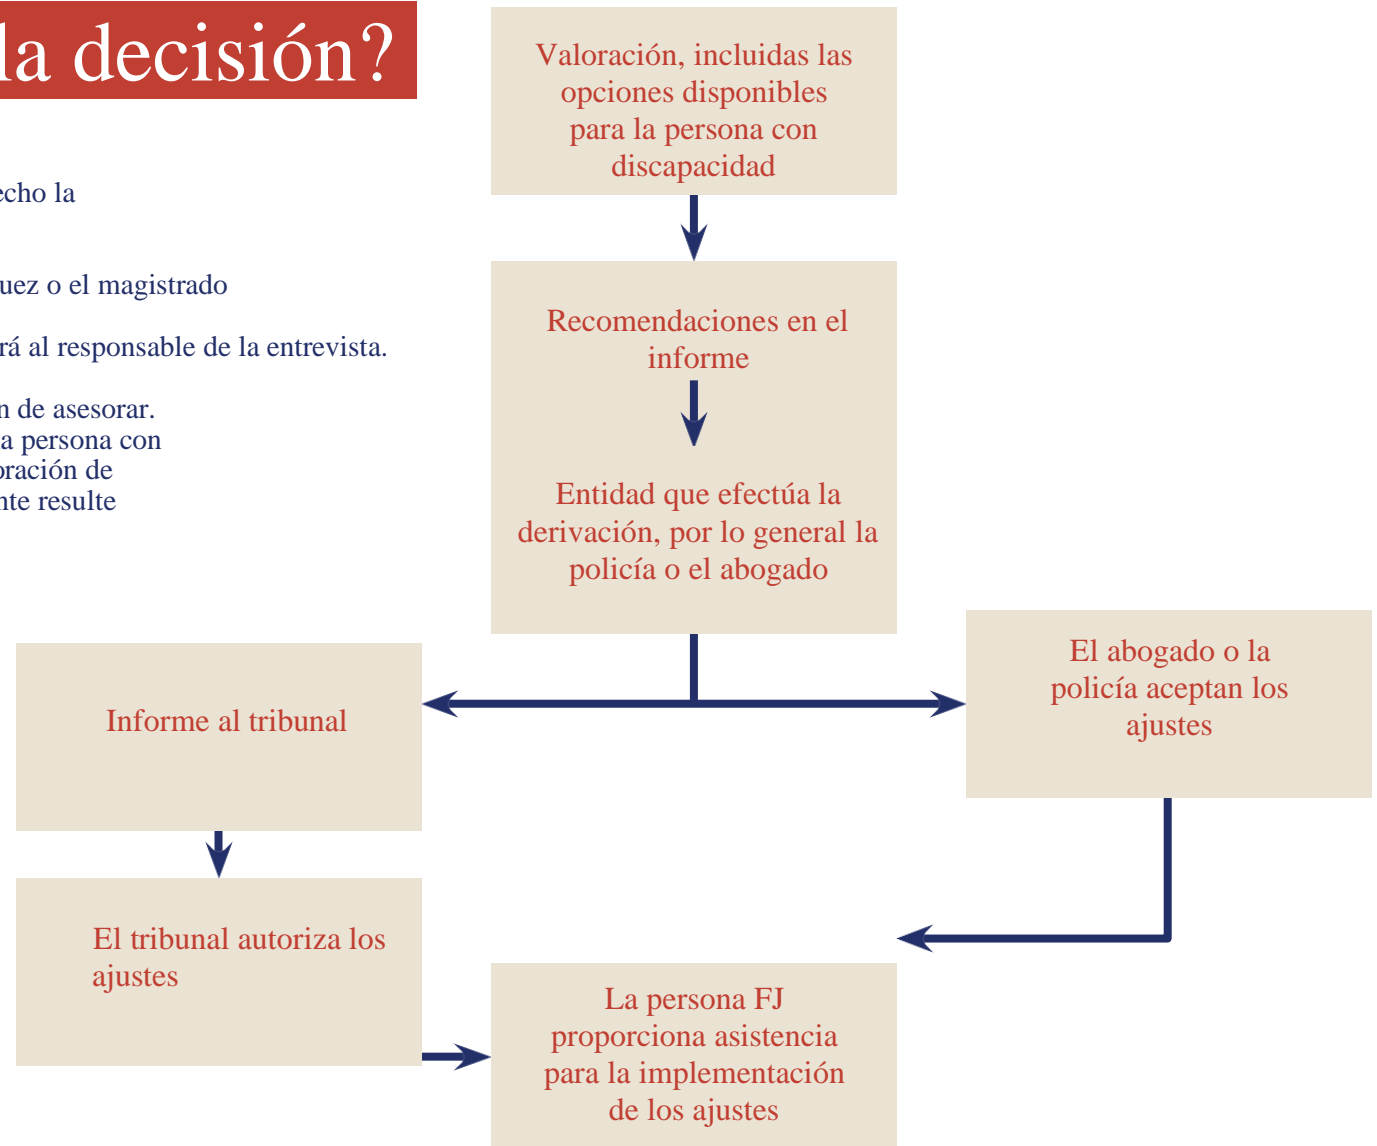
la decisión?

echo la

uez o el magistrado

rá al responsable de la entrevista.

n de asesorar.
a persona con
oración de
nte resulte

Valoración, incluidas las opciones disponibles para la persona con discapacidad

Recomendaciones en el informe

Entidad que efectúa la derivación, por lo general la policía o el abogado

Informe al tribunal

El abogado o la policía aceptan los ajustes

El tribunal autoriza los ajustes

La persona FJ proporciona asistencia para la implementación de los ajustes